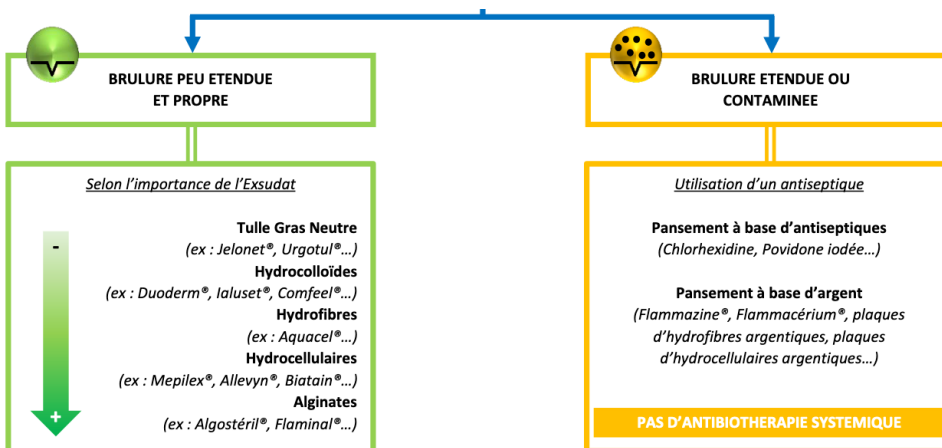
BRULURE PEU ETENDUE ET PROPRE

BRULURE ETENDUE OU CONTAMINEE

*Selon l'importance de l'Exsudat*

-

**Tulle Gras Neutre**
*(ex : Jelonet®, Urgotul®…)*
**Hydrocolloïdes**
*(ex : Duoderm®, Ialuset®, Comfeel®…)*
**Hydrofibres**
*(ex : Aquacel®…)*
**Hydrocellulaires**
*(ex : Mepilex®, Allevyn®, Biatain®…)*
**Alginates**
*(ex : Algostéril®, Flaminal®…)*

+

*Utilisation d'un antiseptique*

**Pansement à base d'antiseptiques**
*(Chlorhexidine, Povidone iodée…)*

**Pansement à base d'argent**
*(Flammazine®, Flammacérium®, plaques d'hydrofibres argentiques, plaques d'hydrocellulaires argentiques…)*

PAS D'ANTIBIOTHERAPIE SYSTEMIQUE